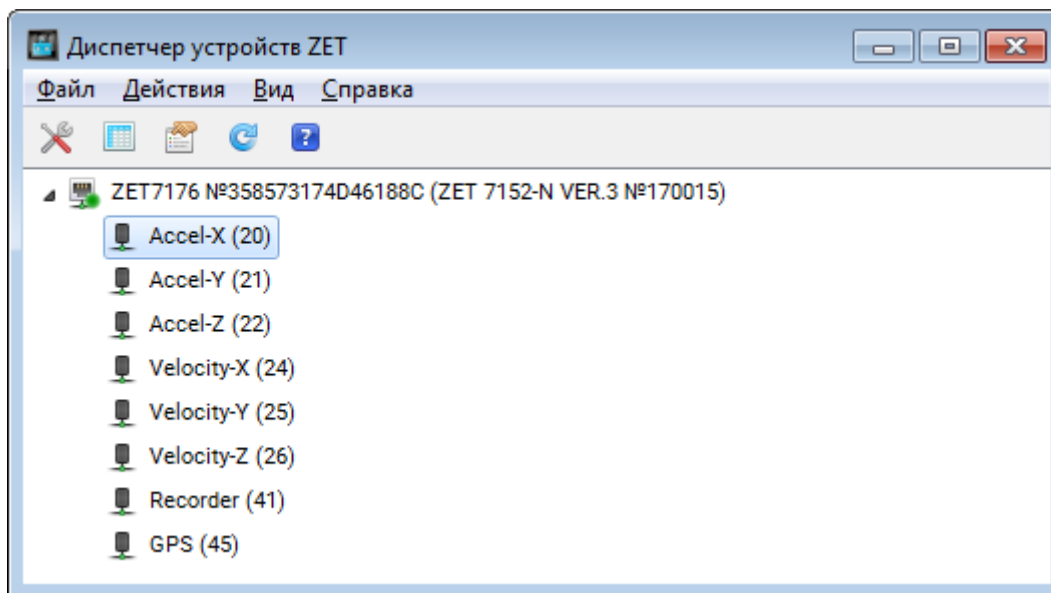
Диспетчер устройств ZET

Файл Действия Вид Справка

ZET7176 №358573174D46188C (ZET 7152-N VER.3 №170015)

Accel-X (20)

Accel-Y (21)

Accel-Z (22)

Velocity-X (24)

Velocity-Y (25)

Velocity-Z (26)

Recorder (41)

GPS (45)